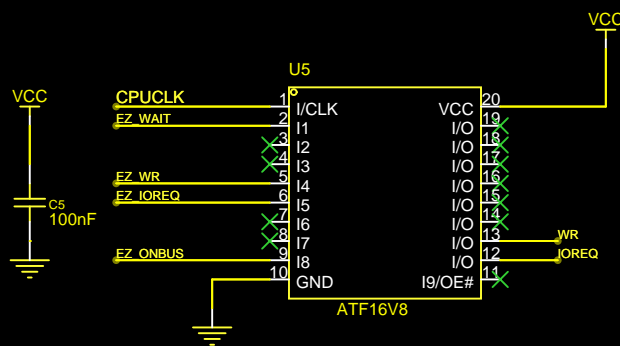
VCC

U5

VCC

C5
100nF

CPUCLK
EZ_WAIT
EZ_WR
EZ_IOREQ
EZ_ONBUS

1 I/CLK
2 I1
3 I2
4 I3
5 I4
6 I5
7 I6
8 I7
9 I8
10 GND

VCC 20
I/O 19
I/O 18
I/O 17
I/O 16
I/O 15
I/O 14
I/O 13
I/O 12
I9/OE# 11

WR
IOREQ

ATF16V8